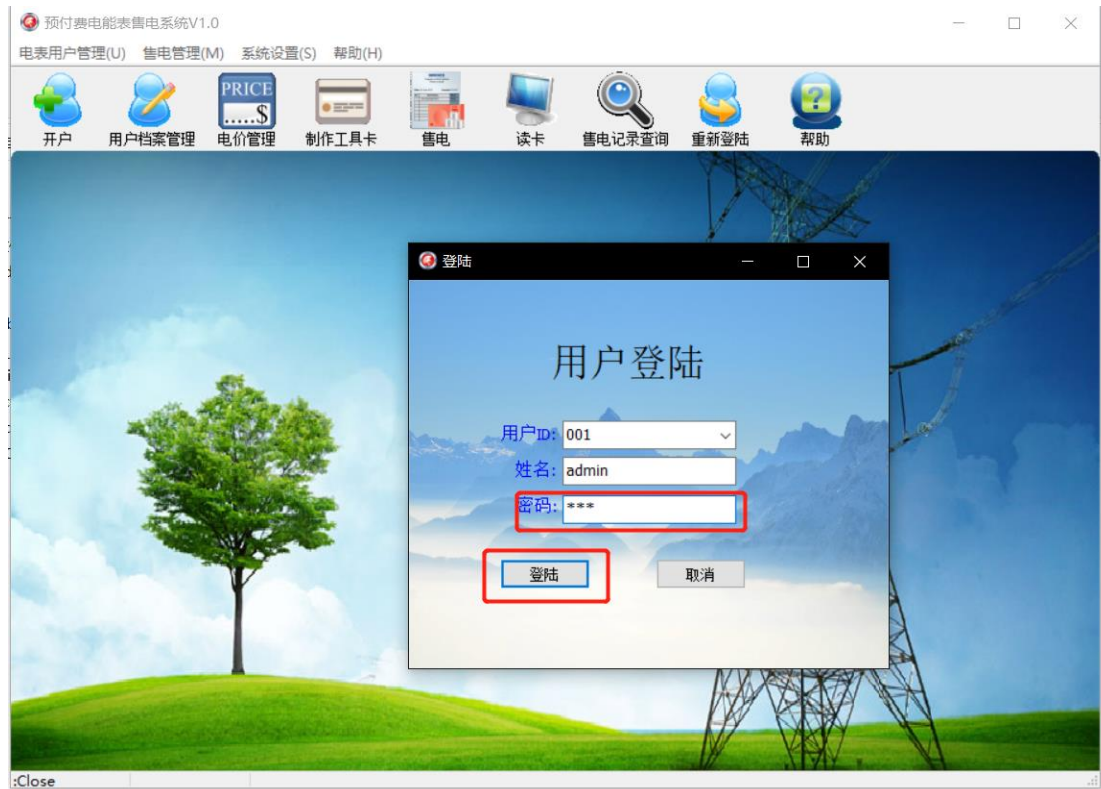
预付费电能表售电系统V1.0

电表用户管理(U) 售电管理(M) 系统设置(S) 帮助(H)

开户 用户档案管理 PRICE .....$ 电价管理 制作工具卡 售电 读卡 售电记录查询 重新登陆 帮助

登陆

用户登陆

用户ID: 001

姓名: admin

密码: ***

登陆 取消

:Close